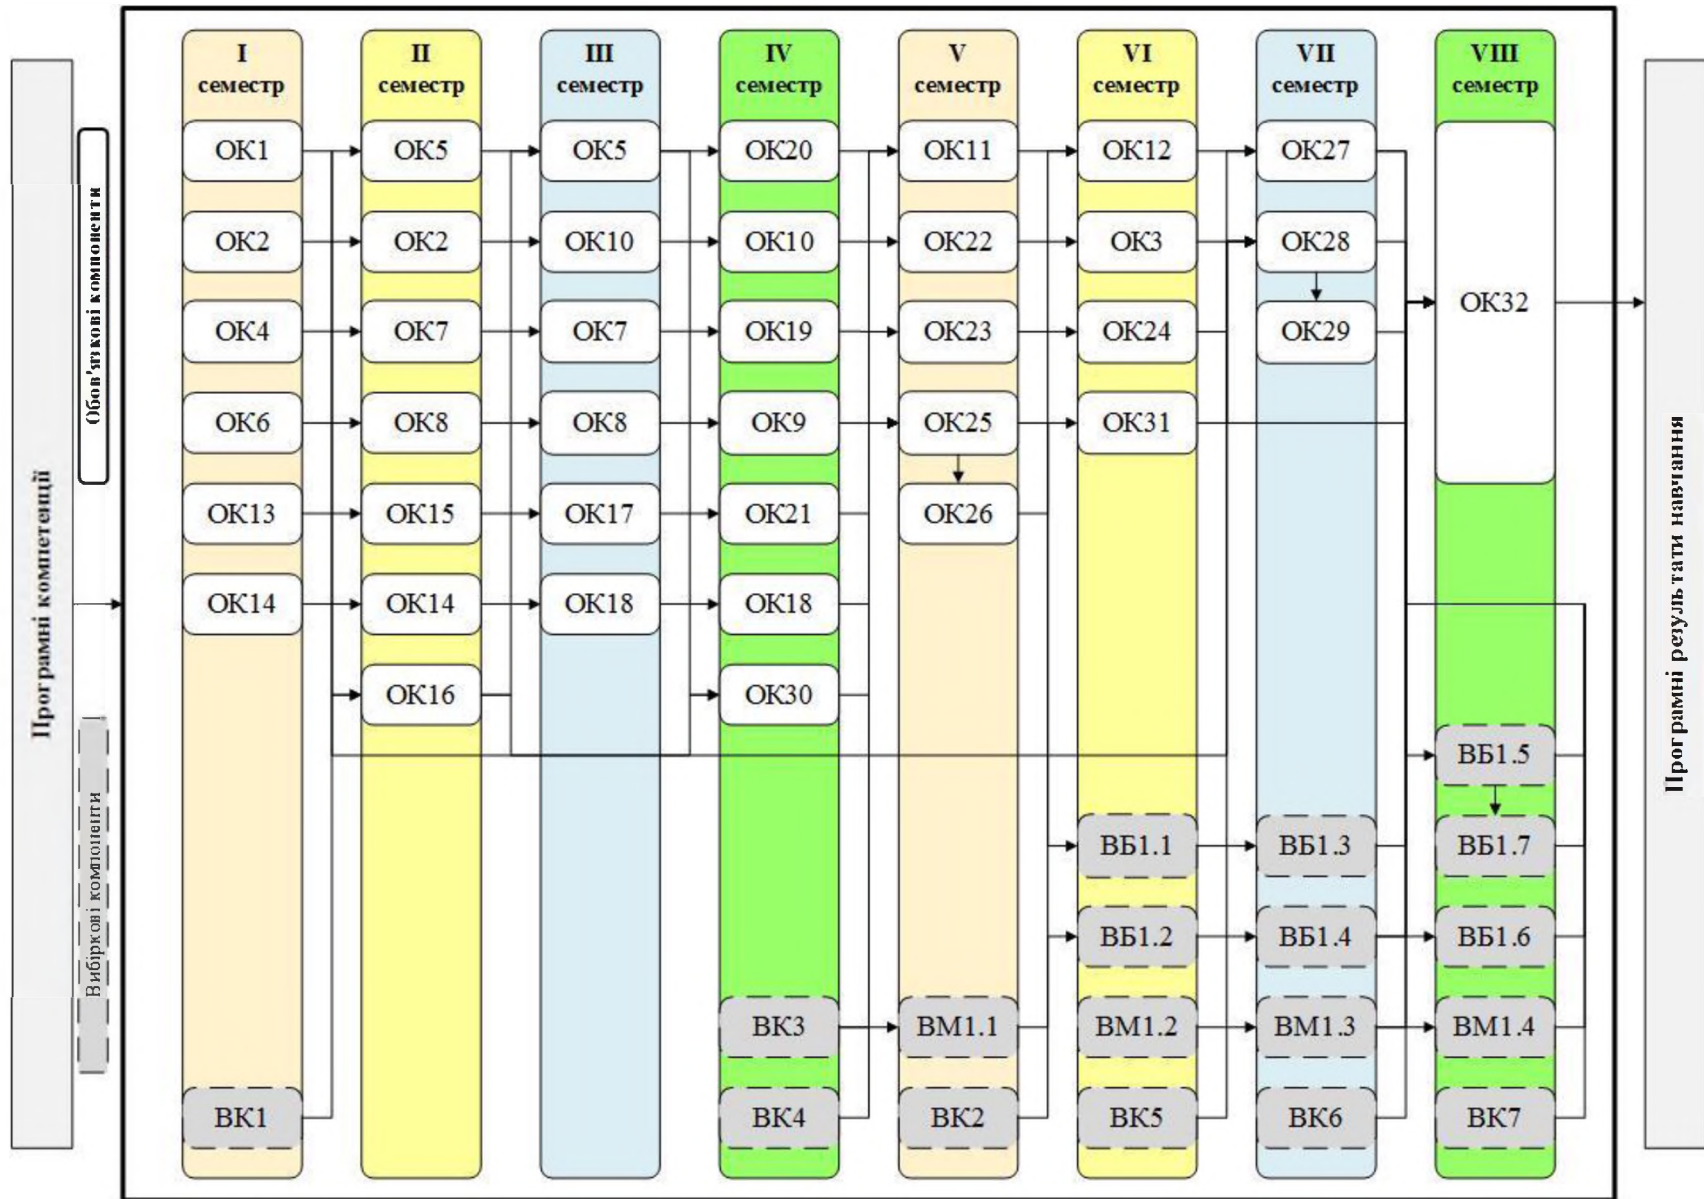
Програмні компетенції

Обов'язкові компоненти

Вибіркові компоненти

I семестр
ОК1
ОК2
ОК4
ОК6
ОК13
ОК14
ВК1

II семестр
ОК5
ОК2
ОК7
ОК8
ОК15
ОК14
ОК16

III семестр
ОК5
ОК10
ОК7
ОК8
ОК17
ОК18

IV семестр
ОК20
ОК10
ОК19
ОК9
ОК21
ОК18
ОК30
ВК3
ВК4

V семестр
ОК11
ОК22
ОК23
ОК25
ОК26
ВМ1.1
ВК2

VI семестр
ОК12
ОК3
ОК24
ОК31
ВБ1.1
ВБ1.2
ВМ1.2
ВК5

VII семестр
ОК27
ОК28
ОК29
ВБ1.3
ВБ1.4
ВМ1.3
ВК6

VIII семестр
ОК32
ВБ1.5
ВБ1.7
ВБ1.6
ВМ1.4
ВК7

Програмні результати навчання